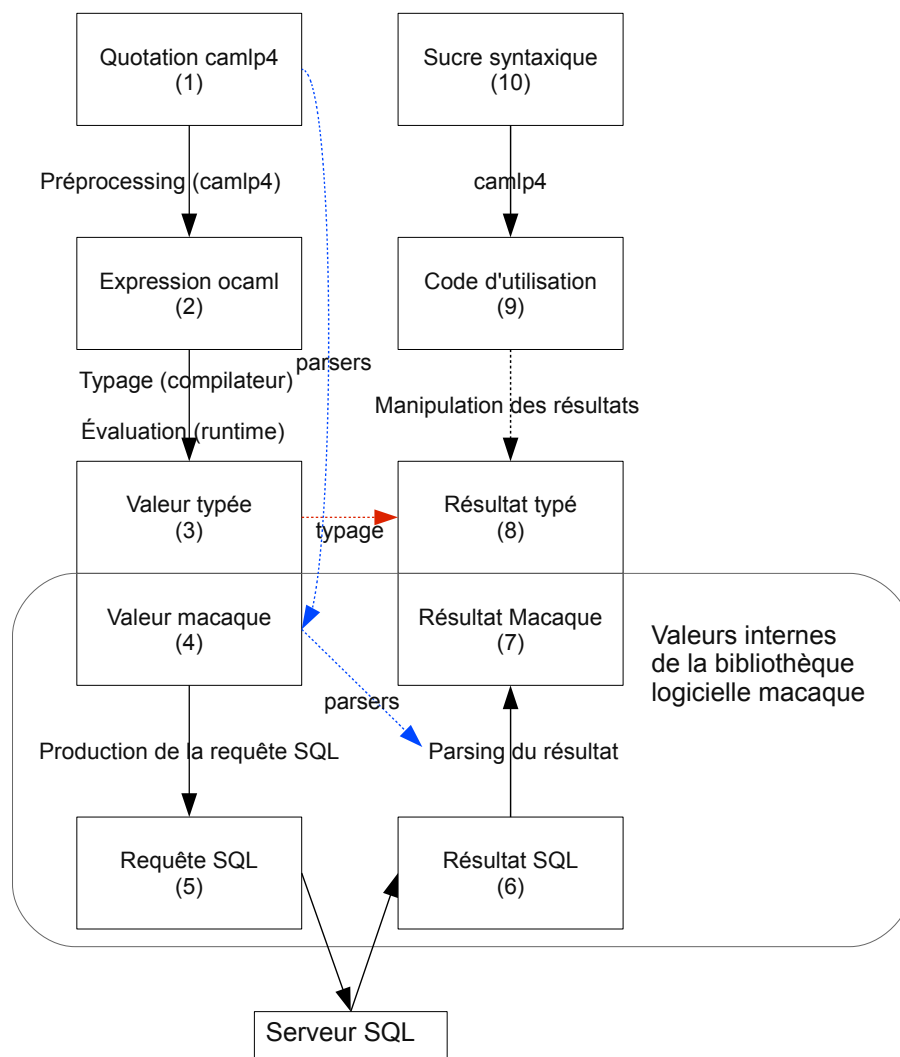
Quotation camlp4
(1)

Sucre syntaxique
(10)

Préprocessing (camlp4)

camlp4

Expression ocaml
(2)

Code d'utilisation
(9)

parsers

Typage (compilateur)

Manipulation des résultats

Évaluation (runtime)

Valeur typée
(3)

typage

Résultat typé
(8)

Valeur macaque
(4)

Résultat Macaque
(7)

Valeurs internes de la bibliothèque logicielle macaque

parsers

Production de la requête SQL

Parsing du résultat

Requête SQL
(5)

Résultat SQL
(6)

Serveur SQL